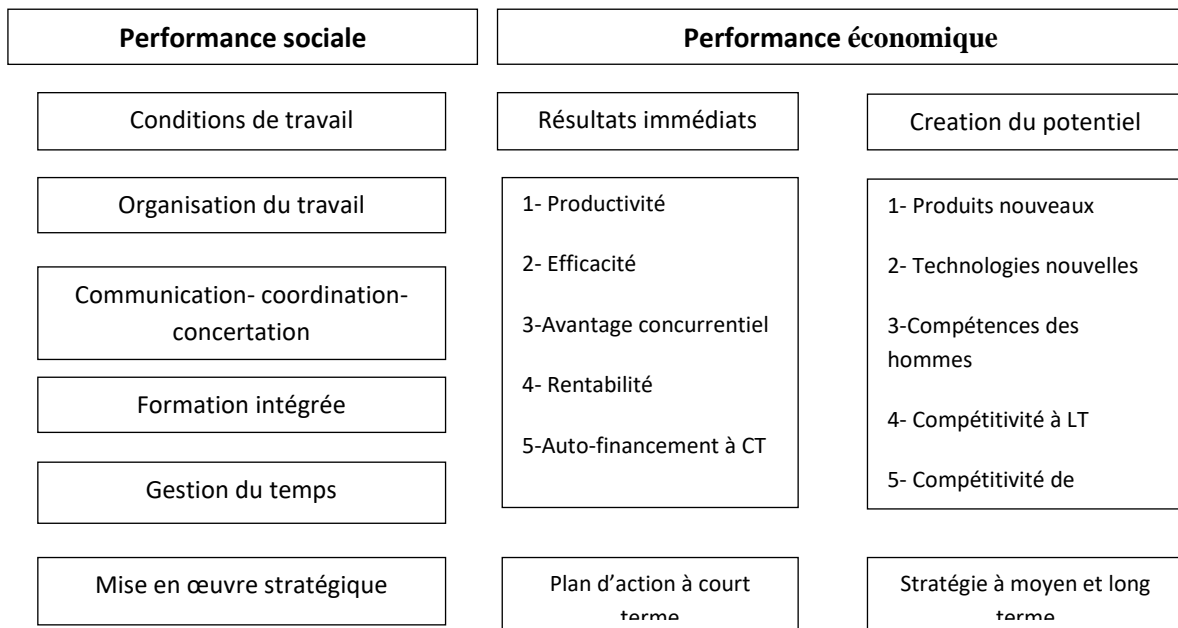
Performance sociale

Performance économique

Conditions de travail

Organisation du travail

Communication- coordination-concertation

Formation intégrée

Gestion du temps

Mise en œuvre stratégique

Résultats immédiats

1- Productivité

2- Efficacité

3-Avantage concurrentiel

4- Rentabilité

5-Auto-financement à CT

Plan d'action à court terme

Creation du potentiel

1- Produits nouveaux

2- Technologies nouvelles

3-Compétences des hommes

4- Compétitivité à LT

5- Compétitivité de

Stratégie à moyen et long terme